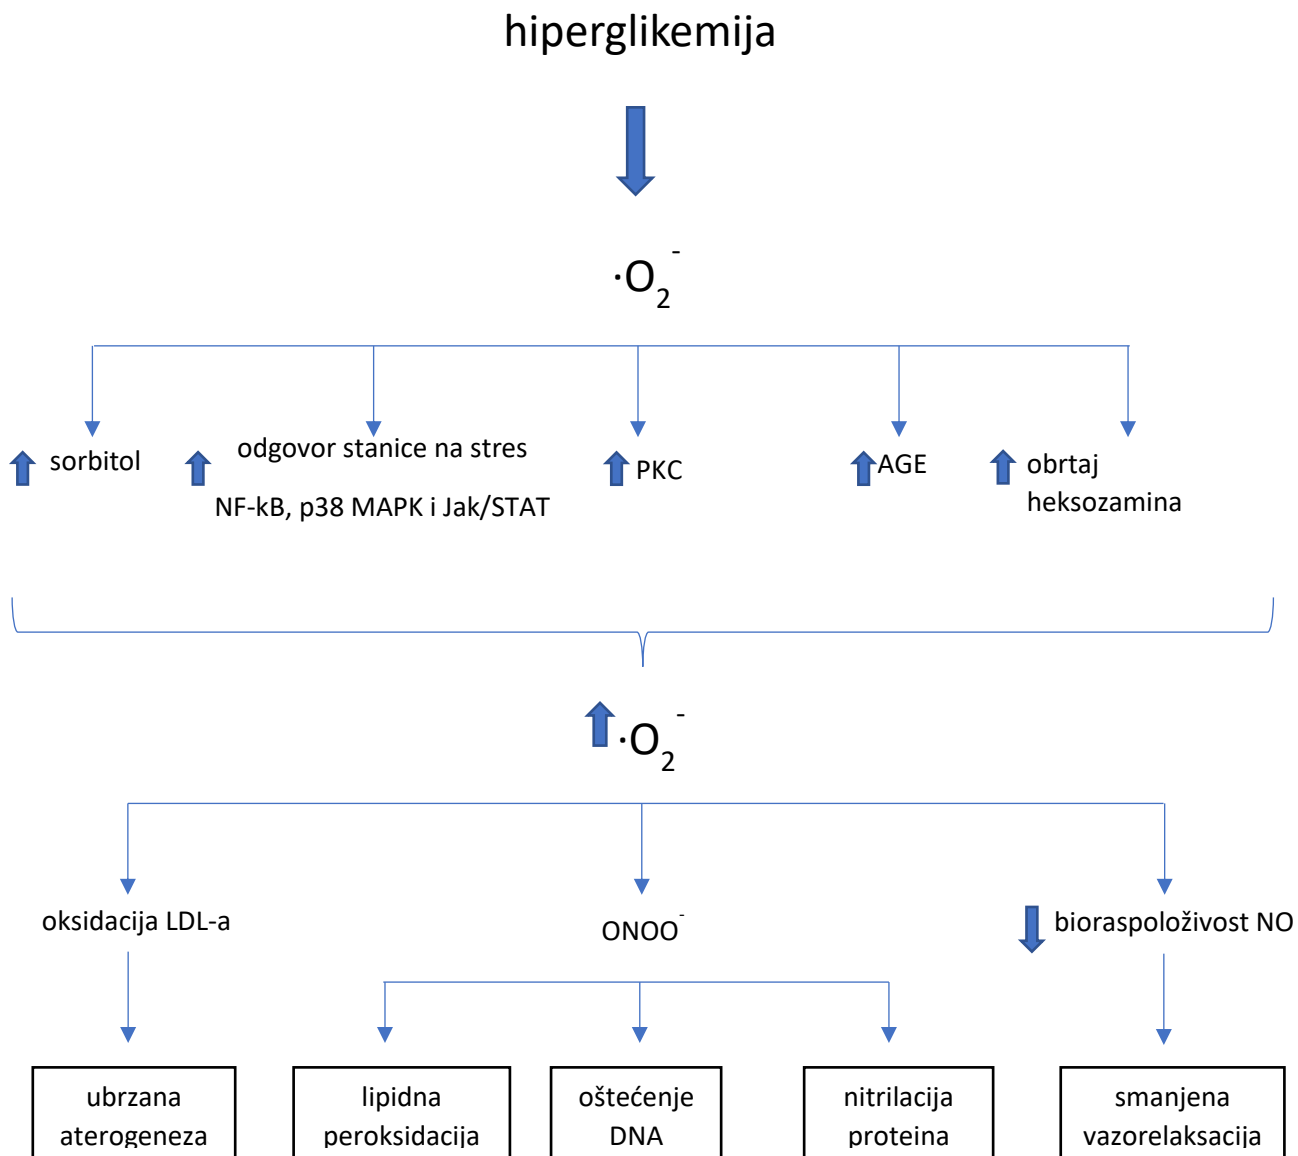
hiperglikemija

$\cdot O_2^-$

sorbitol

odgovor stanice na stres NF-kB, p38 MAPK i Jak/STAT

PKC

AGE

obrtaj heksozamina

$\cdot O_2^-$

oksidacija LDL-a

$ONOO^-$

bioraspoloživost NO

ubrzana aterogeneza

lipidna peroksidacija

oštećenje DNA

nitrilacija proteina

smanjena vazorelaksacija